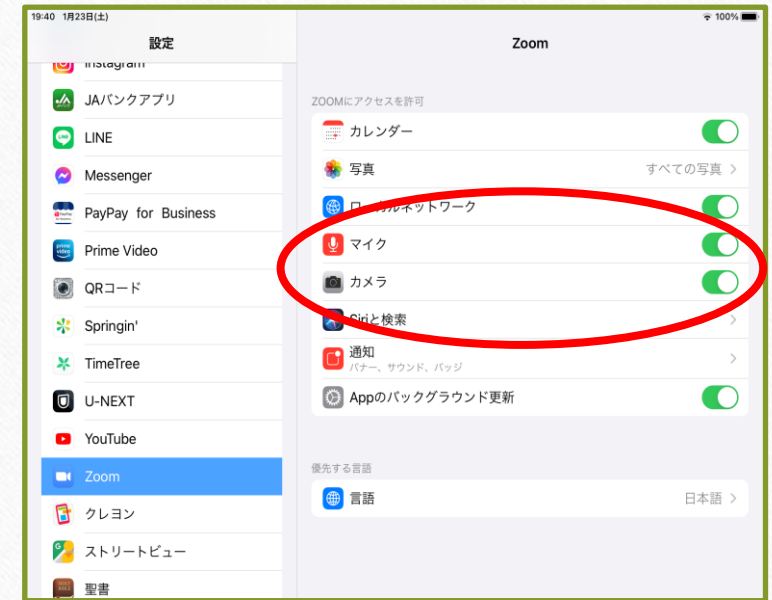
19:40 1月23日(土)
100%

設定

Instagram
JAバンクアプリ
LINE
Messenger
PayPay for Business
Prime Video
QRコード
Springin'
TimeTree
U-NEXT
YouTube
Zoom
クレヨン
ストリートビュー
聖書

Zoom

ZOOMにアクセスを許可
カレンダー
写真 すべての写真
ローカルネットワーク
マイク
カメラ
Siriと検索
通知
バナー、サウンド、バッジ
Appのバックグラウンド更新

優先する言語
言語 日本語